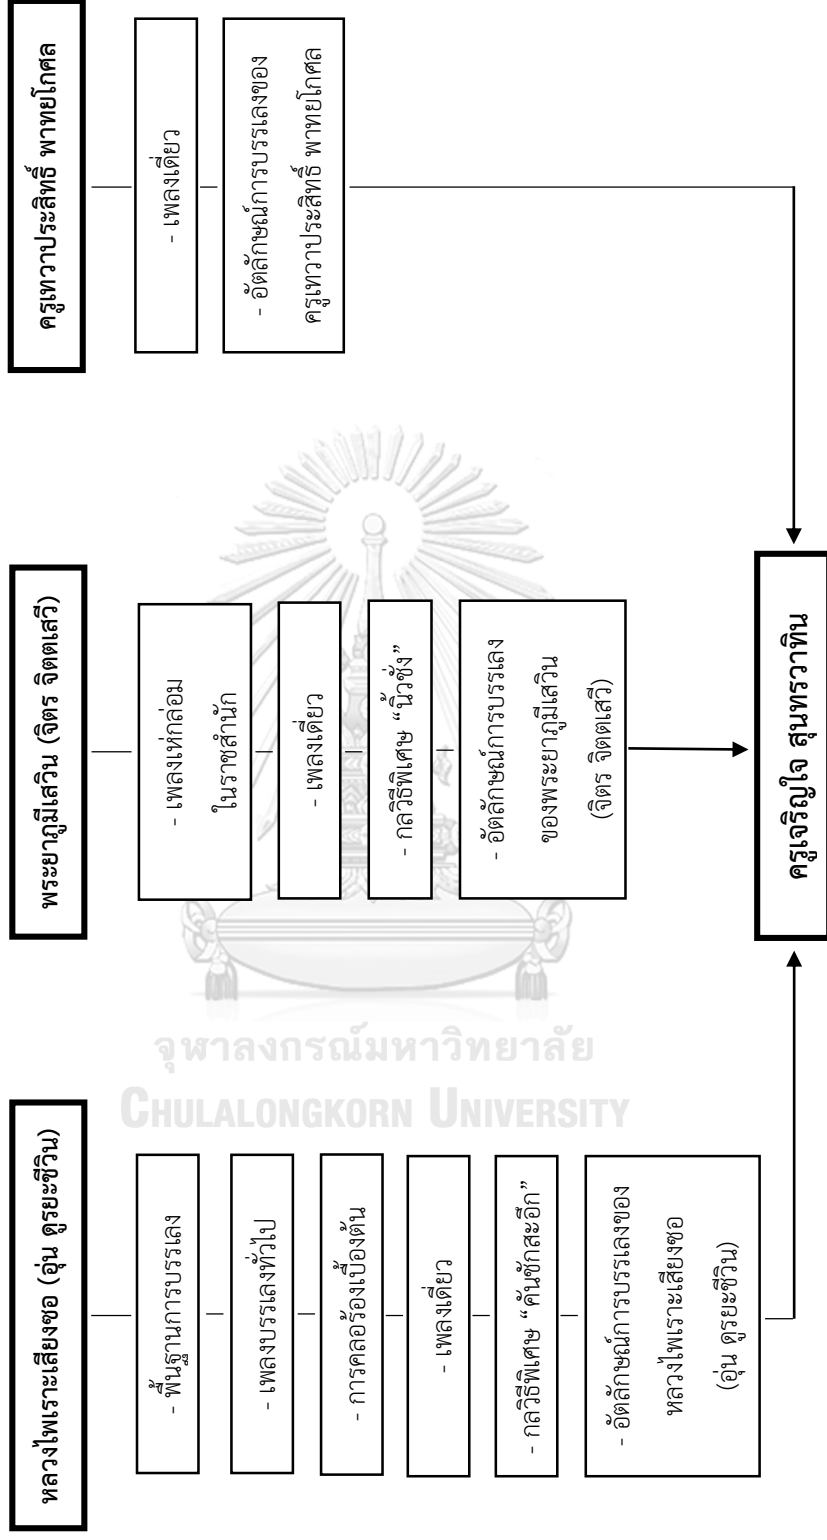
หลวงไพเราะเสียงซอ (อุ่น ดูรยะชีวิน)

- พื้นฐานการบรรเลง

- เพลงบรรเลงทั่วไป

- การคลอร้องเบื้องต้น

- เพลงเดี่ยว

- กลวิธีพิเศษ "คันชักสะอึก"

- อัตลักษณ์การบรรเลงของหลวงไพเราะเสียงซอ (อุ่น ดูรยะชีวิน)

พระยาภูมีเสวิน (จิตร จิตตเสวี)

- เพลงเห่กล่อมในราชสำนัก

- เพลงเดี่ยว

- กลวิธีพิเศษ "นิ้วชั่ง"

- อัตลักษณ์การบรรเลงของพระยาภูมีเสวิน (จิตร จิตตเสวี)

ครูเทวาประสิทธิ์ พาทยโกศล

- เพลงเดี่ยว

- อัตลักษณ์การบรรเลงของครูเทวาประสิทธิ์ พาทยโกศล

ครูเจริญใจ สุนทรวาทิน

จุฬาลงกรณ์มหาวิทยาลัย
CHULALONGKORN UNIVERSITY